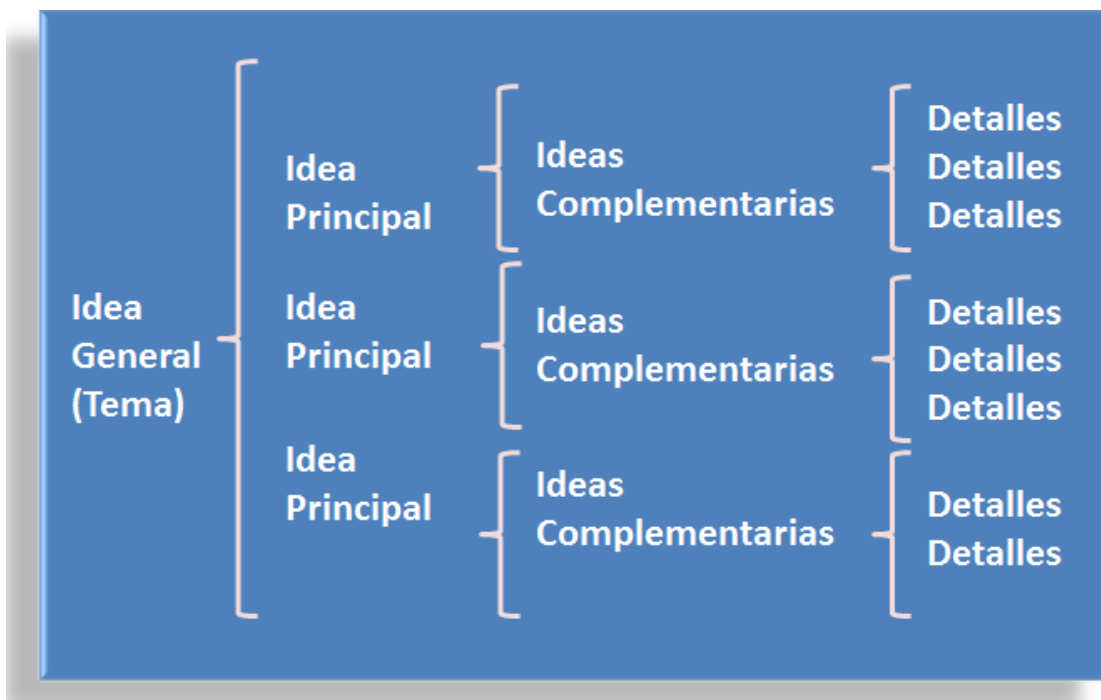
Idea General (Tema)

Idea Principal

Ideas Complementarias

Detalles
Detalles
Detalles

Idea Principal

Ideas Complementarias

Detalles
Detalles
Detalles

Idea Principal

Ideas Complementarias

Detalles
Detalles